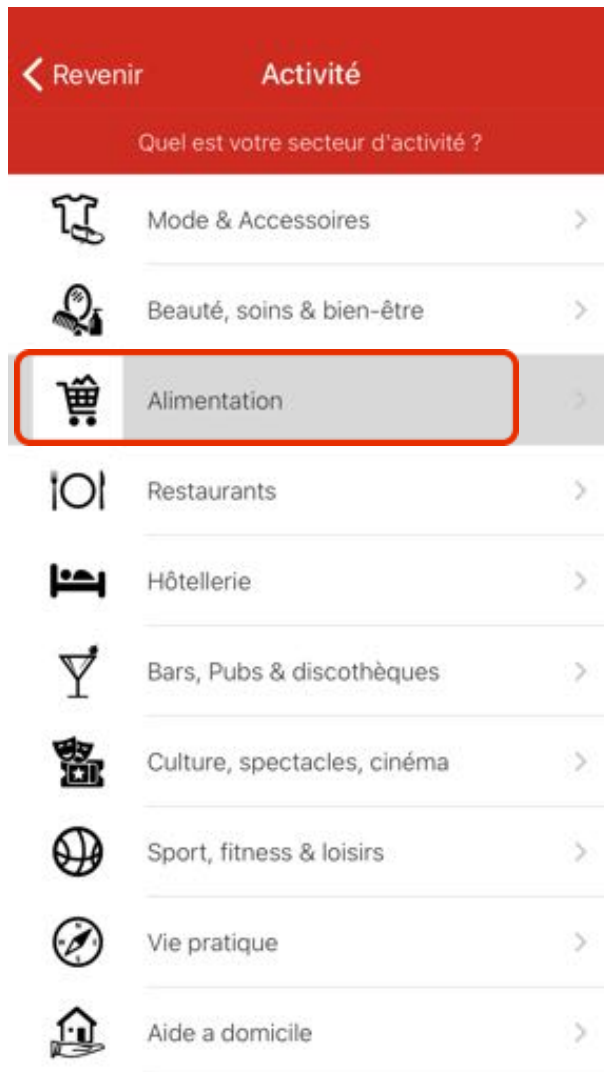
Revenir
Activité
Quel est votre secteur d'activité ?

Mode & Accessoires

Beauté, soins & bien-être

Alimentation

Restaurants

Hôtellerie

Bars, Pubs & discothèques

Culture, spectacles, cinéma

Sport, fitness & loisirs

Vie pratique

Aide a domicile